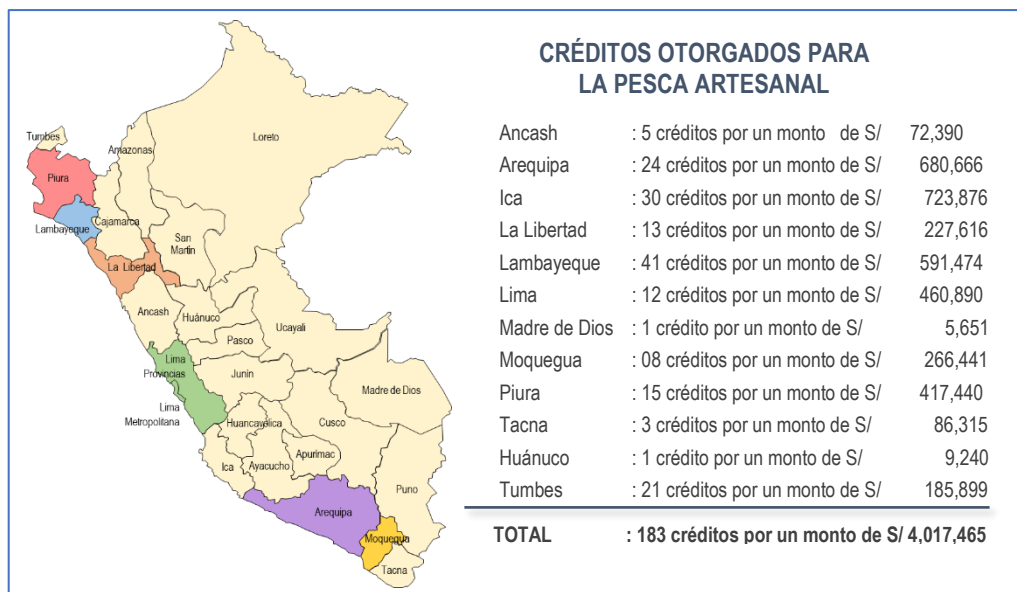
Tumbes
Piura
Amazonas
Loreto
Cajamarca
Lambayeque
San Martin
La Libertad
Ancash
Huánuco
Ucayali
Pasco
Lima Provincias
Junín
Madre de Dios
Lima Metropolitana
Huancavelica
Cusco
Apurimac
Ica
Ayacucho
Puno
Arequipa
Moquegua
Tacna

CRÉDITOS OTORGADOS PARA LA PESCA ARTESANAL

| | | |
|---|---|---|
| Ancash | : 5 créditos por un monto de S/ | 72,390 |
| Arequipa | : 24 créditos por un monto de S/ | 680,666 |
| Ica | : 30 créditos por un monto de S/ | 723,876 |
| La Libertad | : 13 créditos por un monto de S/ | 227,616 |
| Lambayeque | : 41 créditos por un monto de S/ | 591,474 |
| Lima | : 12 créditos por un monto de S/ | 460,890 |
| Madre de Dios | : 1 crédito por un monto de S/ | 5,651 |
| Moquegua | : 08 créditos por un monto de S/ | 266,441 |
| Piura | : 15 créditos por un monto de S/ | 417,440 |
| Tacna | : 3 créditos por un monto de S/ | 86,315 |
| Huánuco | : 1 crédito por un monto de S/ | 9,240 |
| Tumbes | : 21 créditos por un monto de S/ | 185,899 |

TOTAL : 183 créditos por un monto de S/ 4,017,465